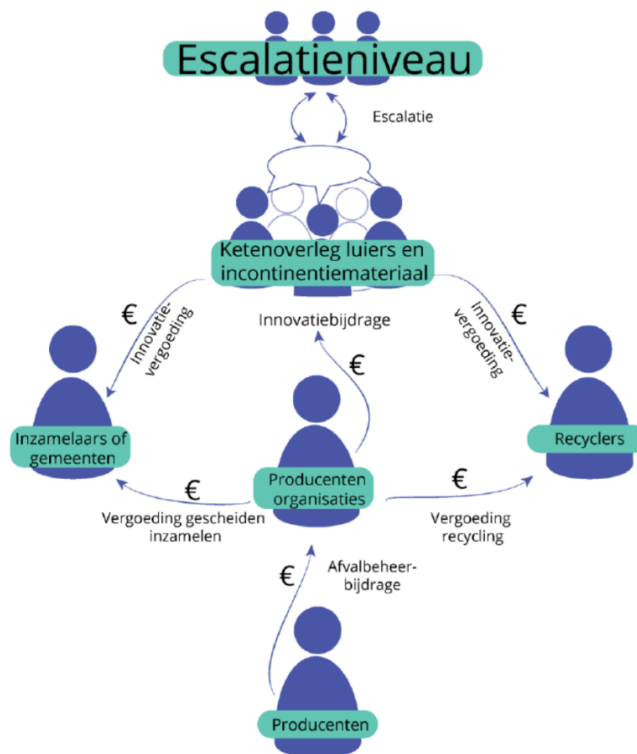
Escalatieniveau

Escalatie

Ketenoverleg luiers en incontinentiemateriaal

€ Innovatie-vergoeding

Innovatiebijdrage

€ Innovatie-vergoeding

€

Inzamelaars of gemeenten

Recyclers

€

Producenten organisaties

€

Vergoeding gescheiden inzamelen

Vergoeding recycling

€

Afvalbeheer-bijdrage

Producenten